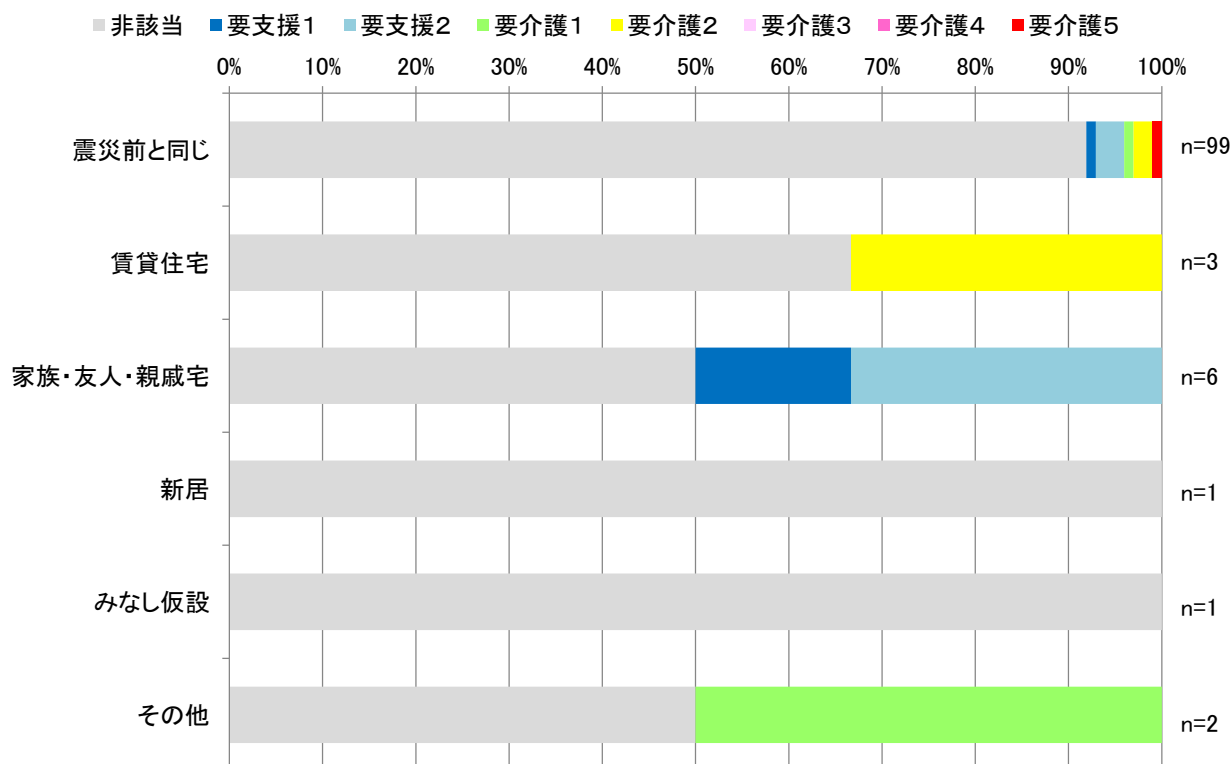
■非該当 ■要支援1 ■要支援2 ■要介護1 ■要介護2 ■要介護3 ■要介護4 ■要介護5

0% 10% 20% 30% 40% 50% 60% 70% 80% 90% 100%

震災前と同じ n=99

賃貸住宅 n=3

家族・友人・親戚宅 n=6

新居 n=1

みなし仮設 n=1

その他 n=2